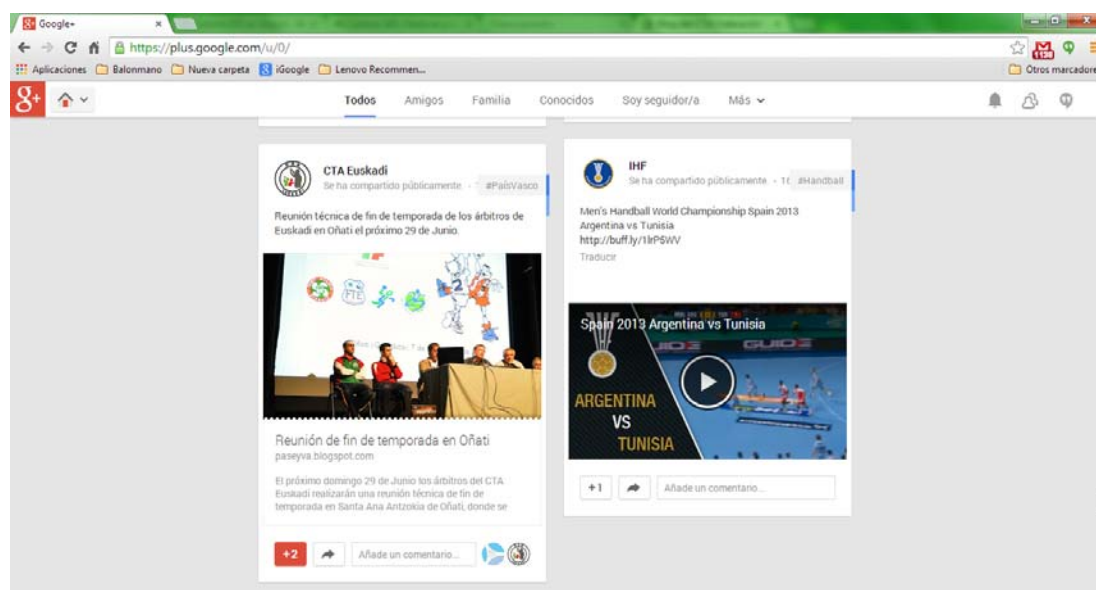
Google+

https://plus.google.com/u/0/

Aplicaciones Balonmano Nueva carpeta iGoogle Lenovo Recommen...

Otros marcadores

Todos Amigos Familia Conocidos Soy seguidor/a Más

CTA Euskadi
Se ha compartido públicamente · #PaísVasco

Reunión técnica de fin de temporada de los árbitros de Euskadi en Oñati el próximo 29 de Junio.

Reunión de fin de temporada en Oñati
paseyva.blogspot.com

El próximo domingo 29 de Junio los árbitros del CTA Euskadi realizarán una reunión técnica de fin de temporada en Santa Ana Antzokia de Oñati, donde se

+2 Añade un comentario...

IHF
Se ha compartido públicamente · 1( #Handball

Men's Handball World Championship Spain 2013 Argentina vs Tunisia
http://buff.ly/1lrPSWV
Traducir

Spain 2013 Argentina vs Tunisia

ARGENTINA VS TUNISIA

+1 Añade un comentario...